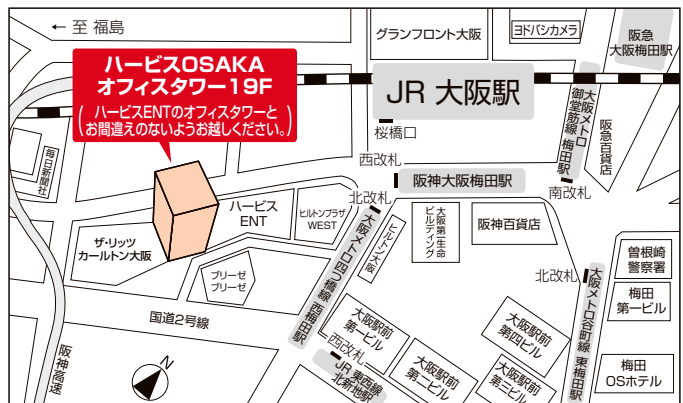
← 至 福島

グランフロント大阪

ヨドバシカメラ

阪急大阪梅田駅

ハービスOSAKA オフィスタワー19F

（ハービスENTのオフィスタワーとお間違えのないようお越しください。）

JR 大阪駅

桜橋口

大阪メトロ御堂筋線梅田駅

阪急百貨店

毎日新聞社

西改札

阪神大阪梅田駅

南改札

北改札

ハービスENT

ヒルトンプラザWEST

ヒルトン大阪

大阪第一生命ビルディング

阪神百貨店

大阪メトロ四つ橋線西梅田駅

ザ・リッツ・カールトン大阪

ブリーゼブリーゼ

北改札

曽根崎警察署

梅田第一ビル

国道2号線

大阪駅前第一ビル

大阪駅前第四ビル

大阪メトロ谷町線東梅田駅

西改札

阪神高速

N

JR東西線北新地駅

大阪駅前第二ビル

大阪駅前第三ビル

梅田OSホテル